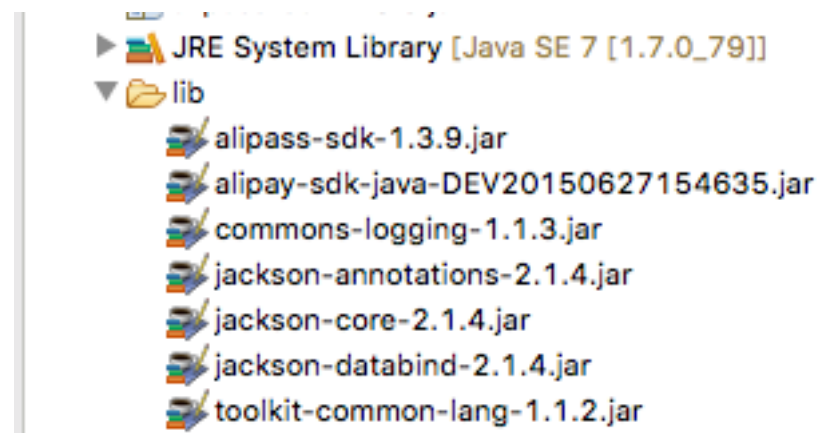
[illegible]
JRE System Library [Java SE 7 [1.7.0_79]]
lib
alipass-sdk-1.3.9.jar
alipay-sdk-java-DEV20150627154635.jar
commons-logging-1.1.3.jar
jackson-annotations-2.1.4.jar
jackson-core-2.1.4.jar
jackson-databind-2.1.4.jar
toolkit-common-lang-1.1.2.jar